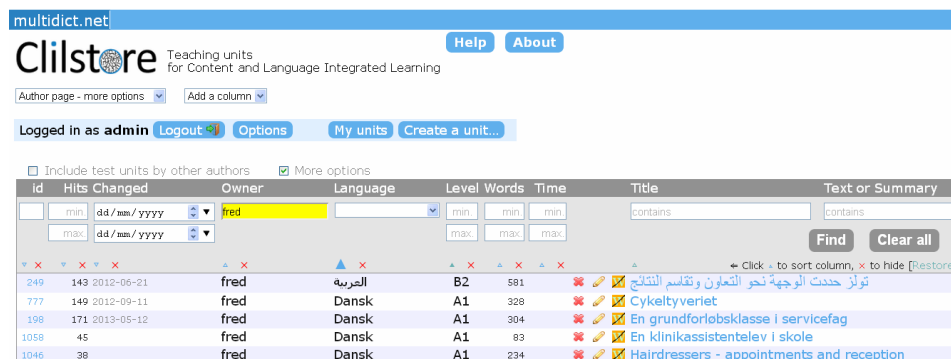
multidict.net

Clilstore Teaching units for Content and Language Integrated Learning

Help About

Author page - more options
Add a column

Logged in as admin Logout Options My units Create a unit...

Include test units by other authors More options

| id | Hits | Changed | Owner | Language | Level | Words | Time | Title | Text or Summary |
|---|---|---|---|---|---|---|---|---|---|
| | min / max | dd/mm/yyyy / dd/mm/yyyy | fred | | min. / max. | min / max | min / max | contains | contains |
| 249 | 143 | 2012-06-21 | fred | العربية | B2 | 581 | | تولز حددت الوجهة نحو التعاون وتقاسم النتائج | |
| 777 | 149 | 2012-09-11 | fred | Dansk | A1 | 328 | | Cykeltyveriet | |
| 198 | 171 | 2013-05-12 | fred | Dansk | A1 | 304 | | En grundforløbsklasse i servicefag | |
| 1058 | 45 | | fred | Dansk | A1 | 83 | | En klinikassistentelev i skole | |
| 1046 | 38 | | fred | Dansk | A1 | 234 | | Hairdressers - appointments and reception | |

Find Clear all

← Click ▲ to sort column, × to hide [Restore